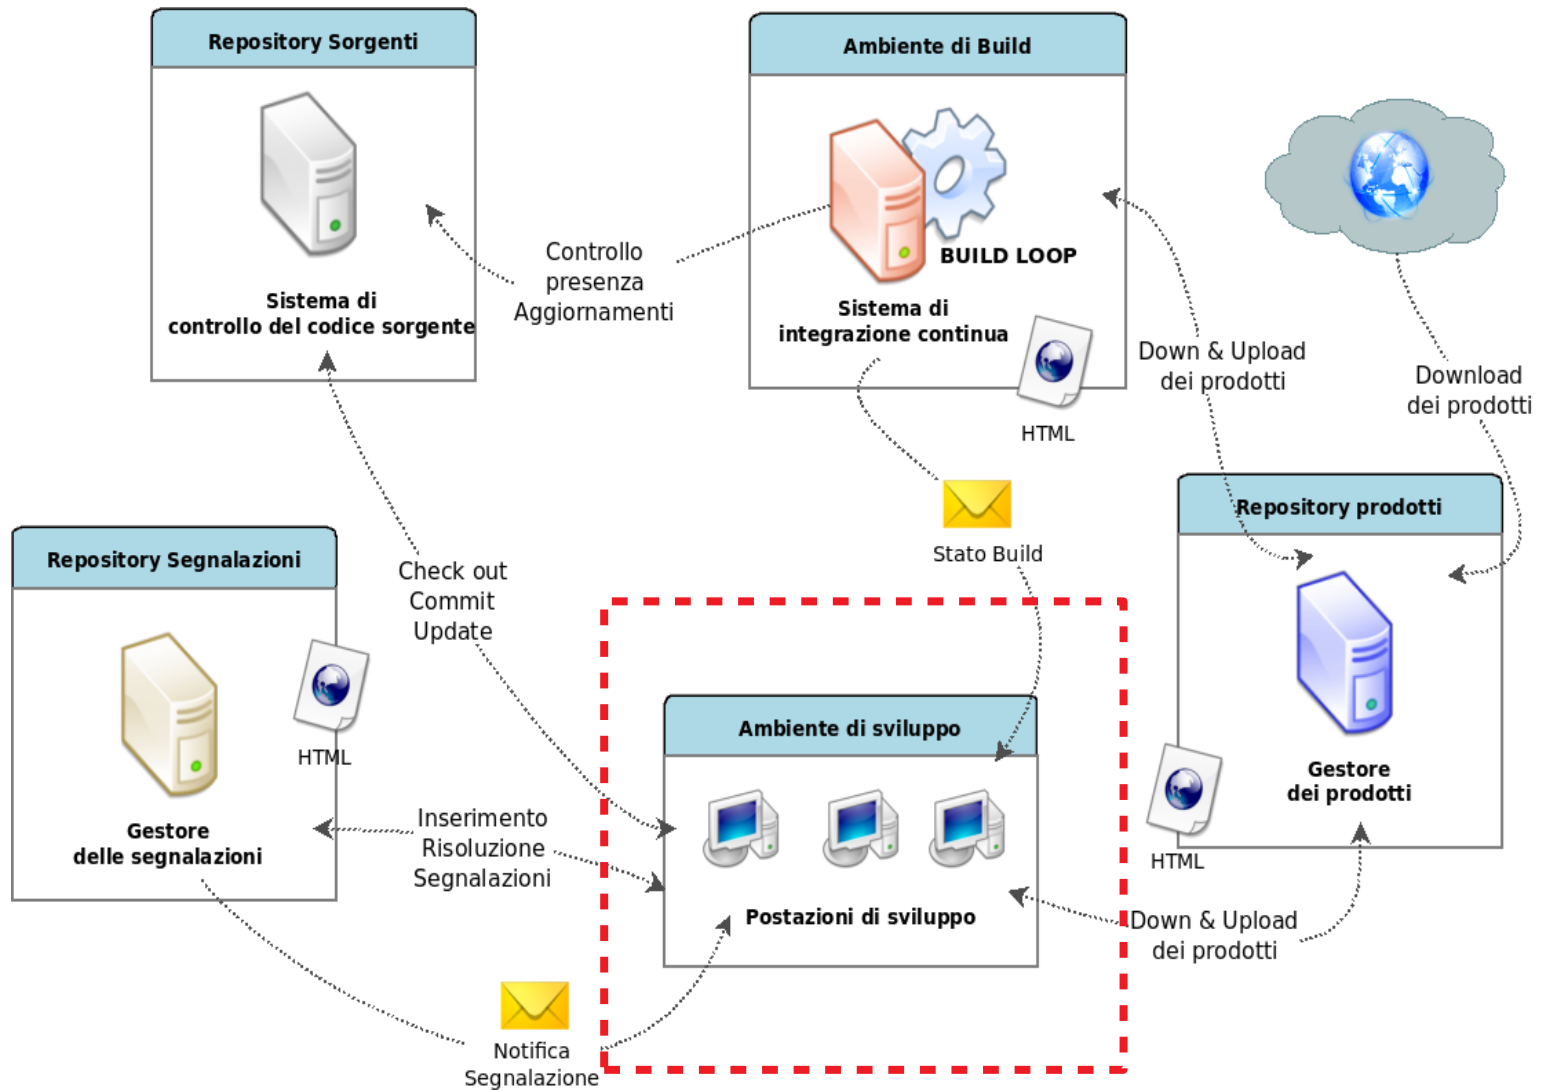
Repository Sorgenti

Sistema di
controllo del codice sorgente

Controllo
presenza
Aggiornamenti

Ambiente di Build

BUILD LOOP

Sistema di
integrazione continua

HTML

Down & Upload
dei prodotti

Download
dei prodotti

Stato Build

Repository prodotti

Gestore
dei prodotti

HTML

Repository Segnalazioni

Gestore
delle segnalazioni

HTML

Check out
Commit
Update

Ambiente di sviluppo

Postazioni di sviluppo

Inserimento
Risoluzione
Segnalazioni

Down & Upload
dei prodotti

Notifica
Segnalazione